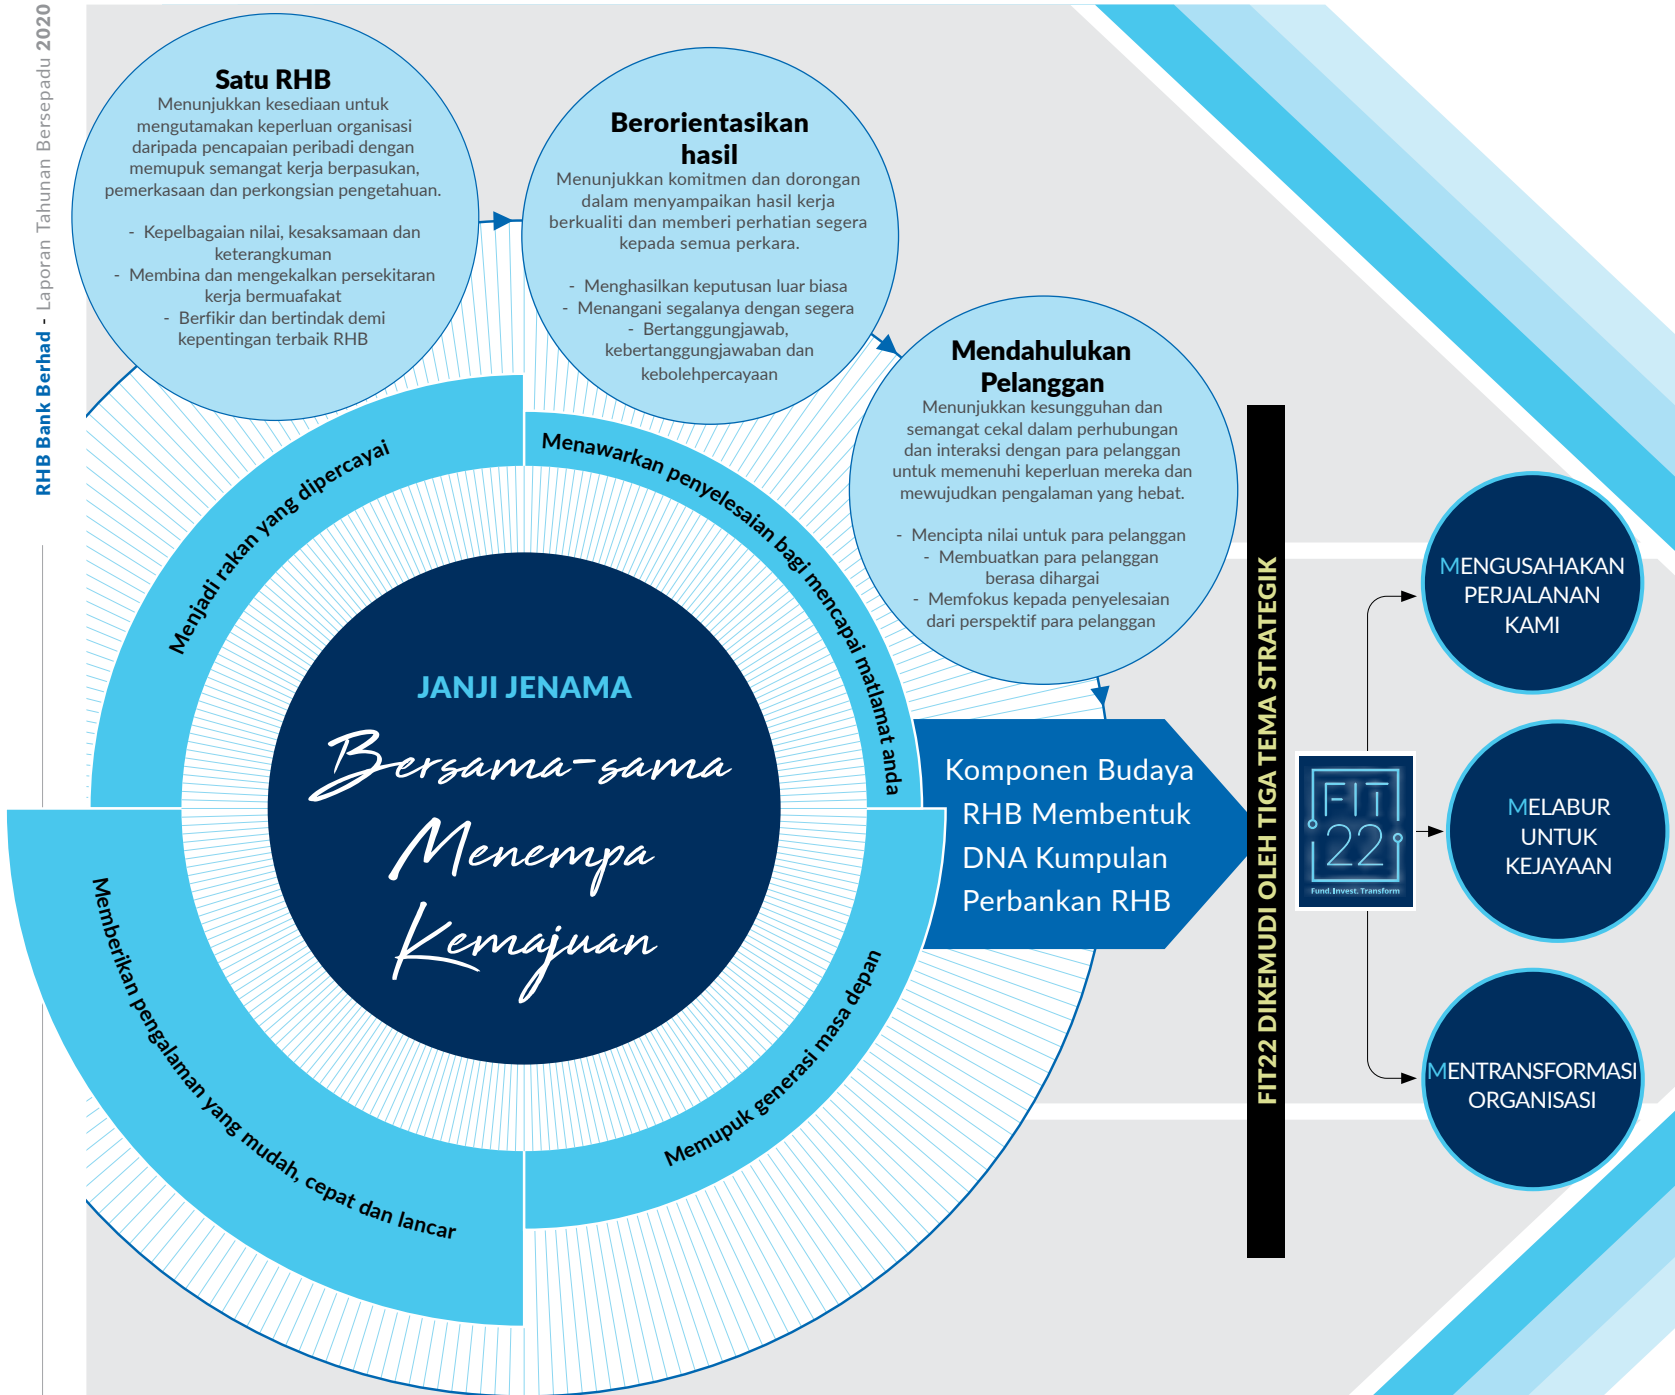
RHB Bank Berhad - Laporan Tahunan Bersepadu 2020

Satu RHB
Menunjukkan kesediaan untuk mengutamakan keperluan organisasi daripada pencapaian peribadi dengan memupuk semangat kerja berpasukan, pemerkasaan dan perkongsian pengetahuan.

- Kepelbagaian nilai, kesaksamaan dan keterangkuman
- Membina dan mengekalkan persekitaran kerja bermuafakat
- Berfikir dan bertindak demi kepentingan terbaik RHB

Berorientasikan hasil
Menunjukkan komitmen dan dorongan dalam menyampaikan hasil kerja berkualiti dan memberi perhatian segera kepada semua perkara.

- Menghasilkan keputusan luar biasa
- Menangani segalanya dengan segera
- Bertanggungjawab, kebertanggungjawaban dan kebolehpercayaan

Mendahulukan Pelanggan
Menunjukkan kesungguhan dan semangat cekal dalam perhubungan dan interaksi dengan para pelanggan untuk memenuhi keperluan mereka dan mewujudkan pengalaman yang hebat.

- Mencipta nilai untuk para pelanggan
- Membuatkan para pelanggan berasa dihargai
- Memfokus kepada penyelesaian dari perspektif para pelanggan

Menjadi rakan yang dipercayai

Menawarkan penyelesaian bagi mencapai matlamat anda

Memupuk generasi masa depan

Memberikan pengalaman yang mudah, cepat dan lancar

JANJI JENAMA
Bersama-sama Menempa Kemajuan

Komponen Budaya RHB Membentuk DNA Kumpulan Perbankan RHB

FIT22 DIKEMUDI OLEH TIGA TEMA STRATEGIK

FIT 22
Fund. Invest. Transform

MENGUSAHAKAN PERJALANAN KAMI

MELABUR UNTUK KEJAYAAN

MENTRANSFORMASI ORGANISASI